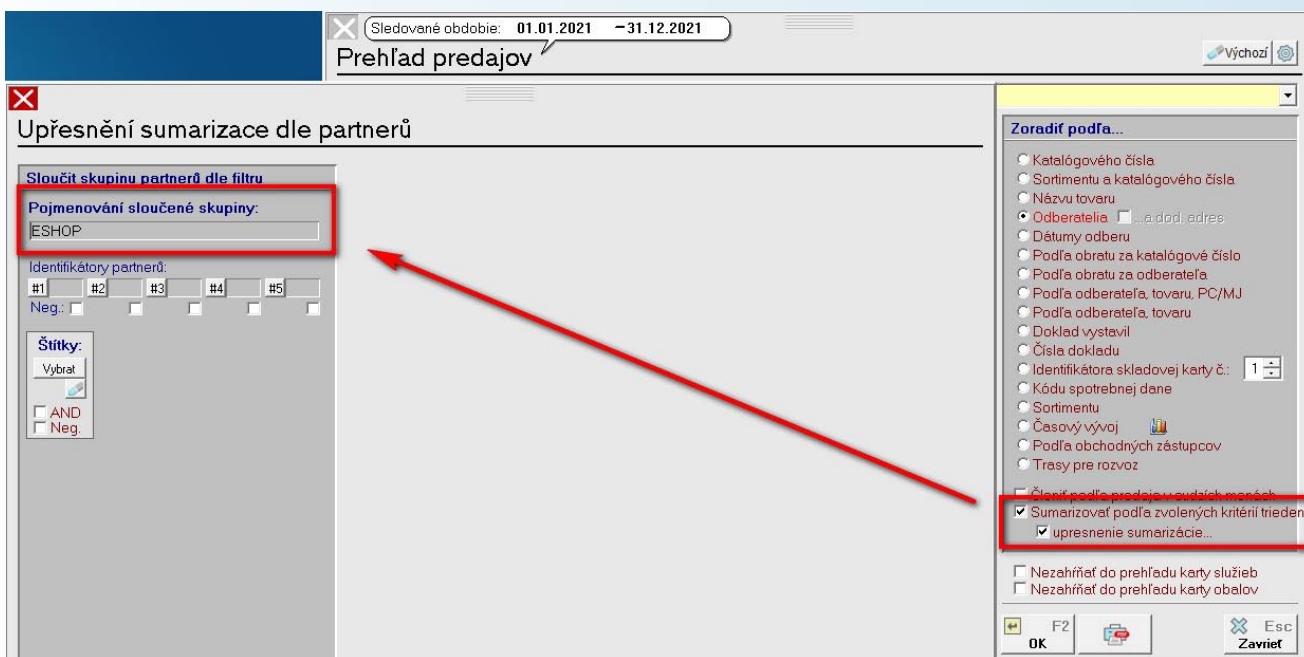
Sledované obdobie: 01.01.2021 –31.12.2021

Prehľad predajov

Výchozí

Upřesnění sumarizace dle partnerů

Sloučit skupinu partnerů dle filtru

Pojmenování sloučené skupiny:

ESHOP

Identifikátory partnerů:

#1 #2 #3 #4 #5

Neg.:

Štítky:

Vybrat

AND
Neg.

Zoradiť podľa...

Katalógového čísla
Sortimentu a katalógového čísla
Názvu tovaru
Odberateľa ...a dod. adres
Dátumy odberu
Podľa obratu za katalógové číslo
Podľa obratu za odberateľa
Podľa odberateľa, tovaru, PC/MJ
Podľa odberateľa, tovaru
Doklad vystavil
Čísla dokladu
Identifikátora skladovej karty č.: 1
Kódu spotrebnej dane
Sortimentu
Časový vývoj
Podľa obchodných zástupcov
Trasy pre rozvoz

Členiť podľa predaja v cudzích menách
Sumarizovať podľa zvolených kritérií trieden
upresnenie sumarizácie...

Nezahŕňať do prehľadu karty služieb
Nezahŕňať do prehľadu karty obalov

F2
OK

Esc
Zavrieť